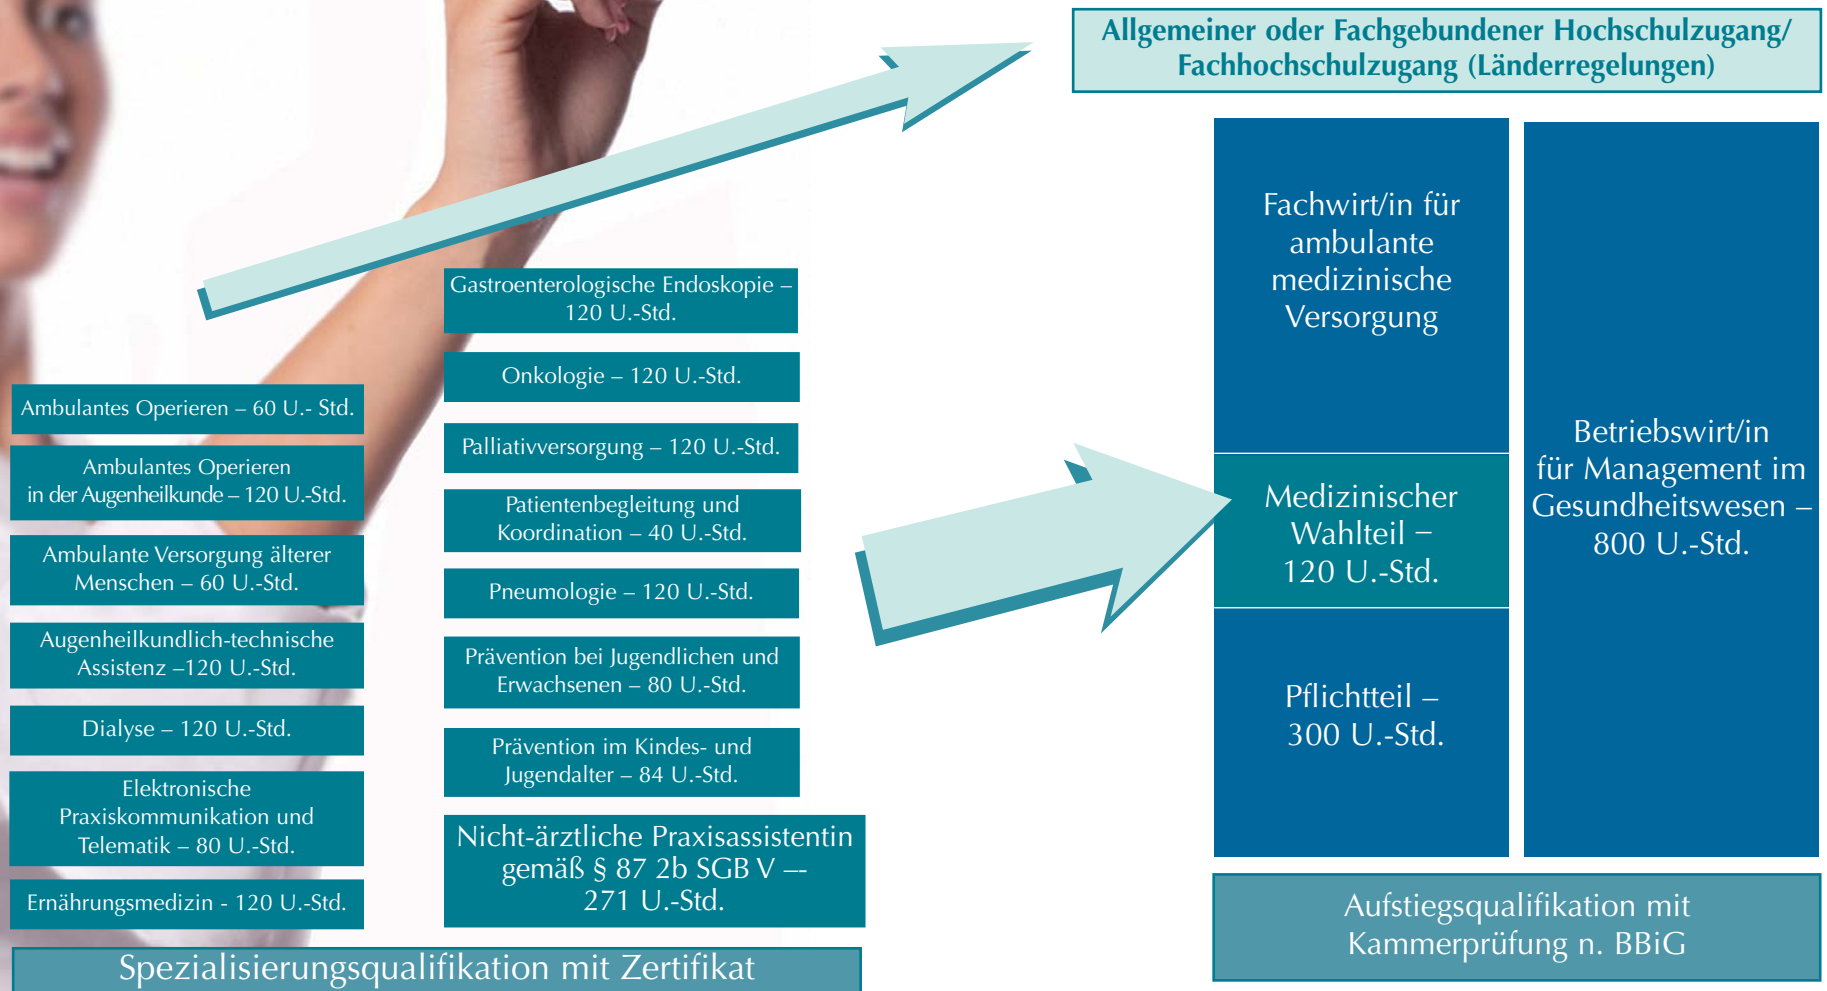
Allgemeiner oder Fachgebundener Hochschulzugang/ Fachhochschulzugang (Länderregelungen)

Gastroenterologische Endoskopie – 120 U.-Std.

Onkologie – 120 U.-Std.

Palliativversorgung – 120 U.-Std.

Patientenbegleitung und Koordination – 40 U.-Std.

Pneumologie – 120 U.-Std.

Prävention bei Jugendlichen und Erwachsenen – 80 U.-Std.

Prävention im Kindes- und Jugendalter – 84 U.-Std.

Nicht-ärztliche Praxisassistentin gemäß § 87 2b SGB V –– 271 U.-Std.

Ambulantes Operieren – 60 U.- Std.

Ambulantes Operieren in der Augenheilkunde – 120 U.-Std.

Ambulante Versorgung älterer Menschen – 60 U.-Std.

Augenheilkundlich-technische Assistenz –120 U.-Std.

Dialyse – 120 U.-Std.

Elektronische Praxiskommunikation und Telematik – 80 U.-Std.

Ernährungsmedizin - 120 U.-Std.

Spezialisierungsqualifikation mit Zertifikat

Fachwirt/in für ambulante medizinische Versorgung

Medizinischer Wahlteil – 120 U.-Std.

Pflichtteil – 300 U.-Std.

Betriebswirt/in für Management im Gesundheitswesen – 800 U.-Std.

Aufstiegsqualifikation mit Kammerprüfung n. BBiG